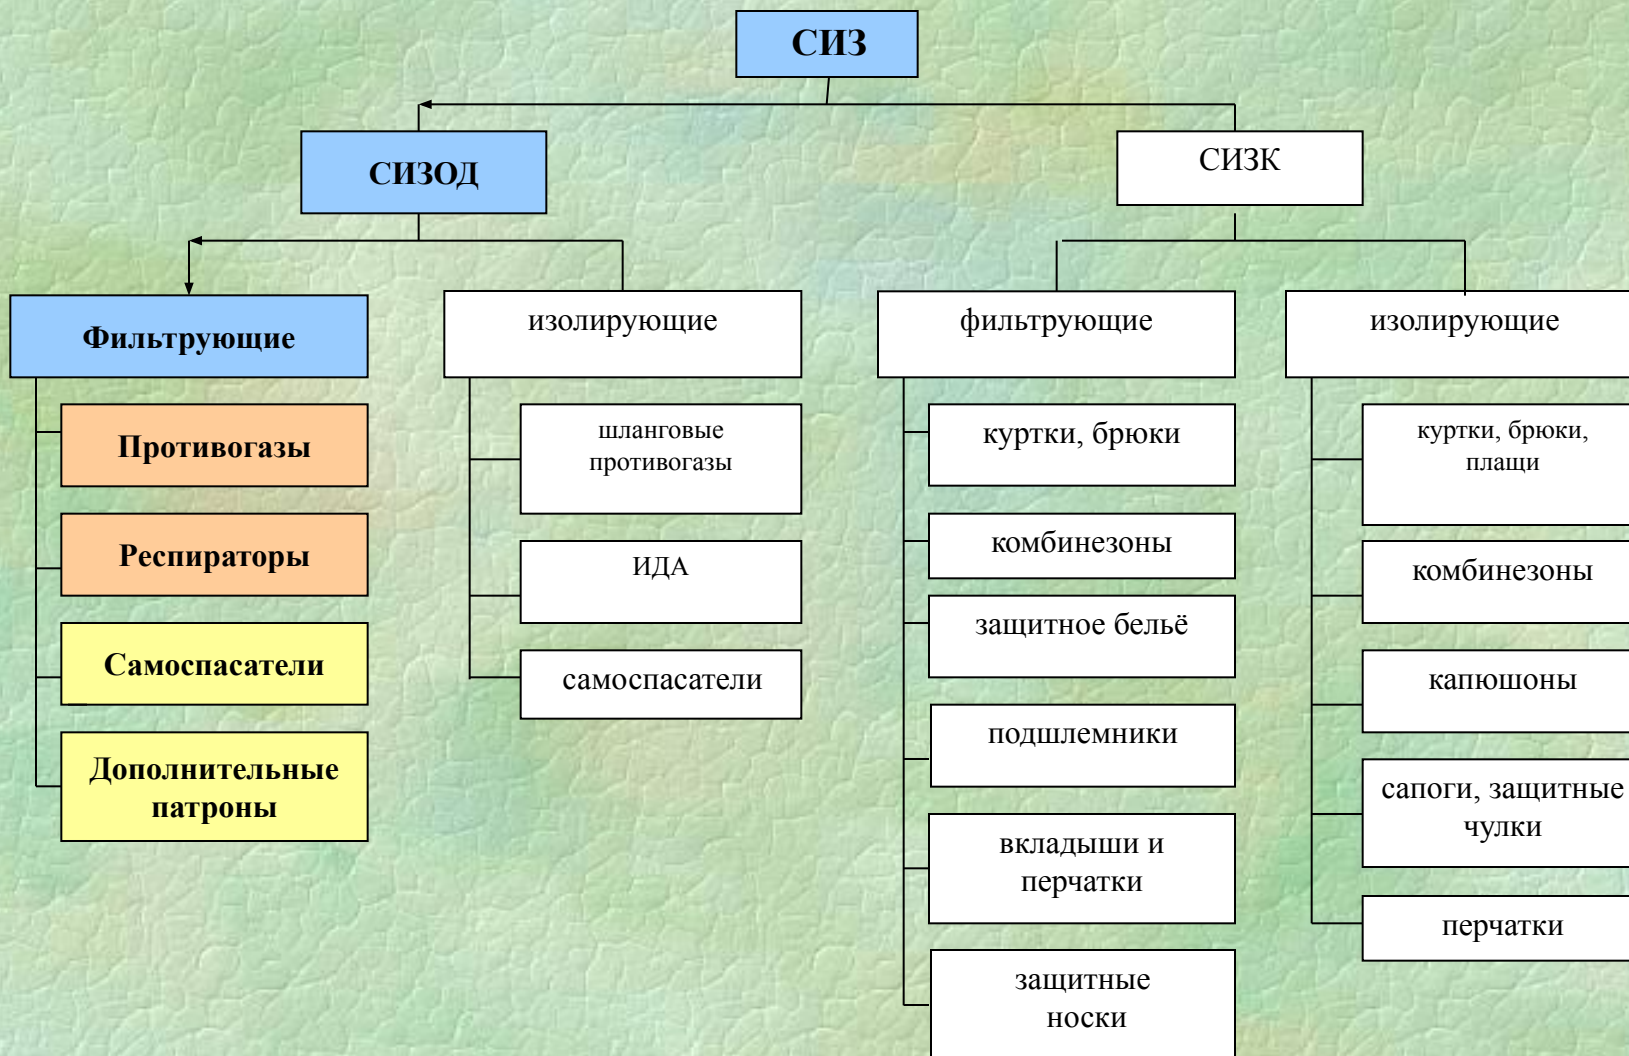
СИЗ

СИЗОД

СИЗК

Фильтрующие

Противогазы

Респираторы

Самоспасатели

Дополнительные патроны

изолирующие

шланговые противогазы

ИДА

самоспасатели

фильтрующие

куртки, брюки

комбинезоны

защитное бельё

подшлемники

вкладыши и перчатки

защитные носки

изолирующие

куртки, брюки, плащи

комбинезоны

капюшоны

сапоги, защитные чулки

перчатки